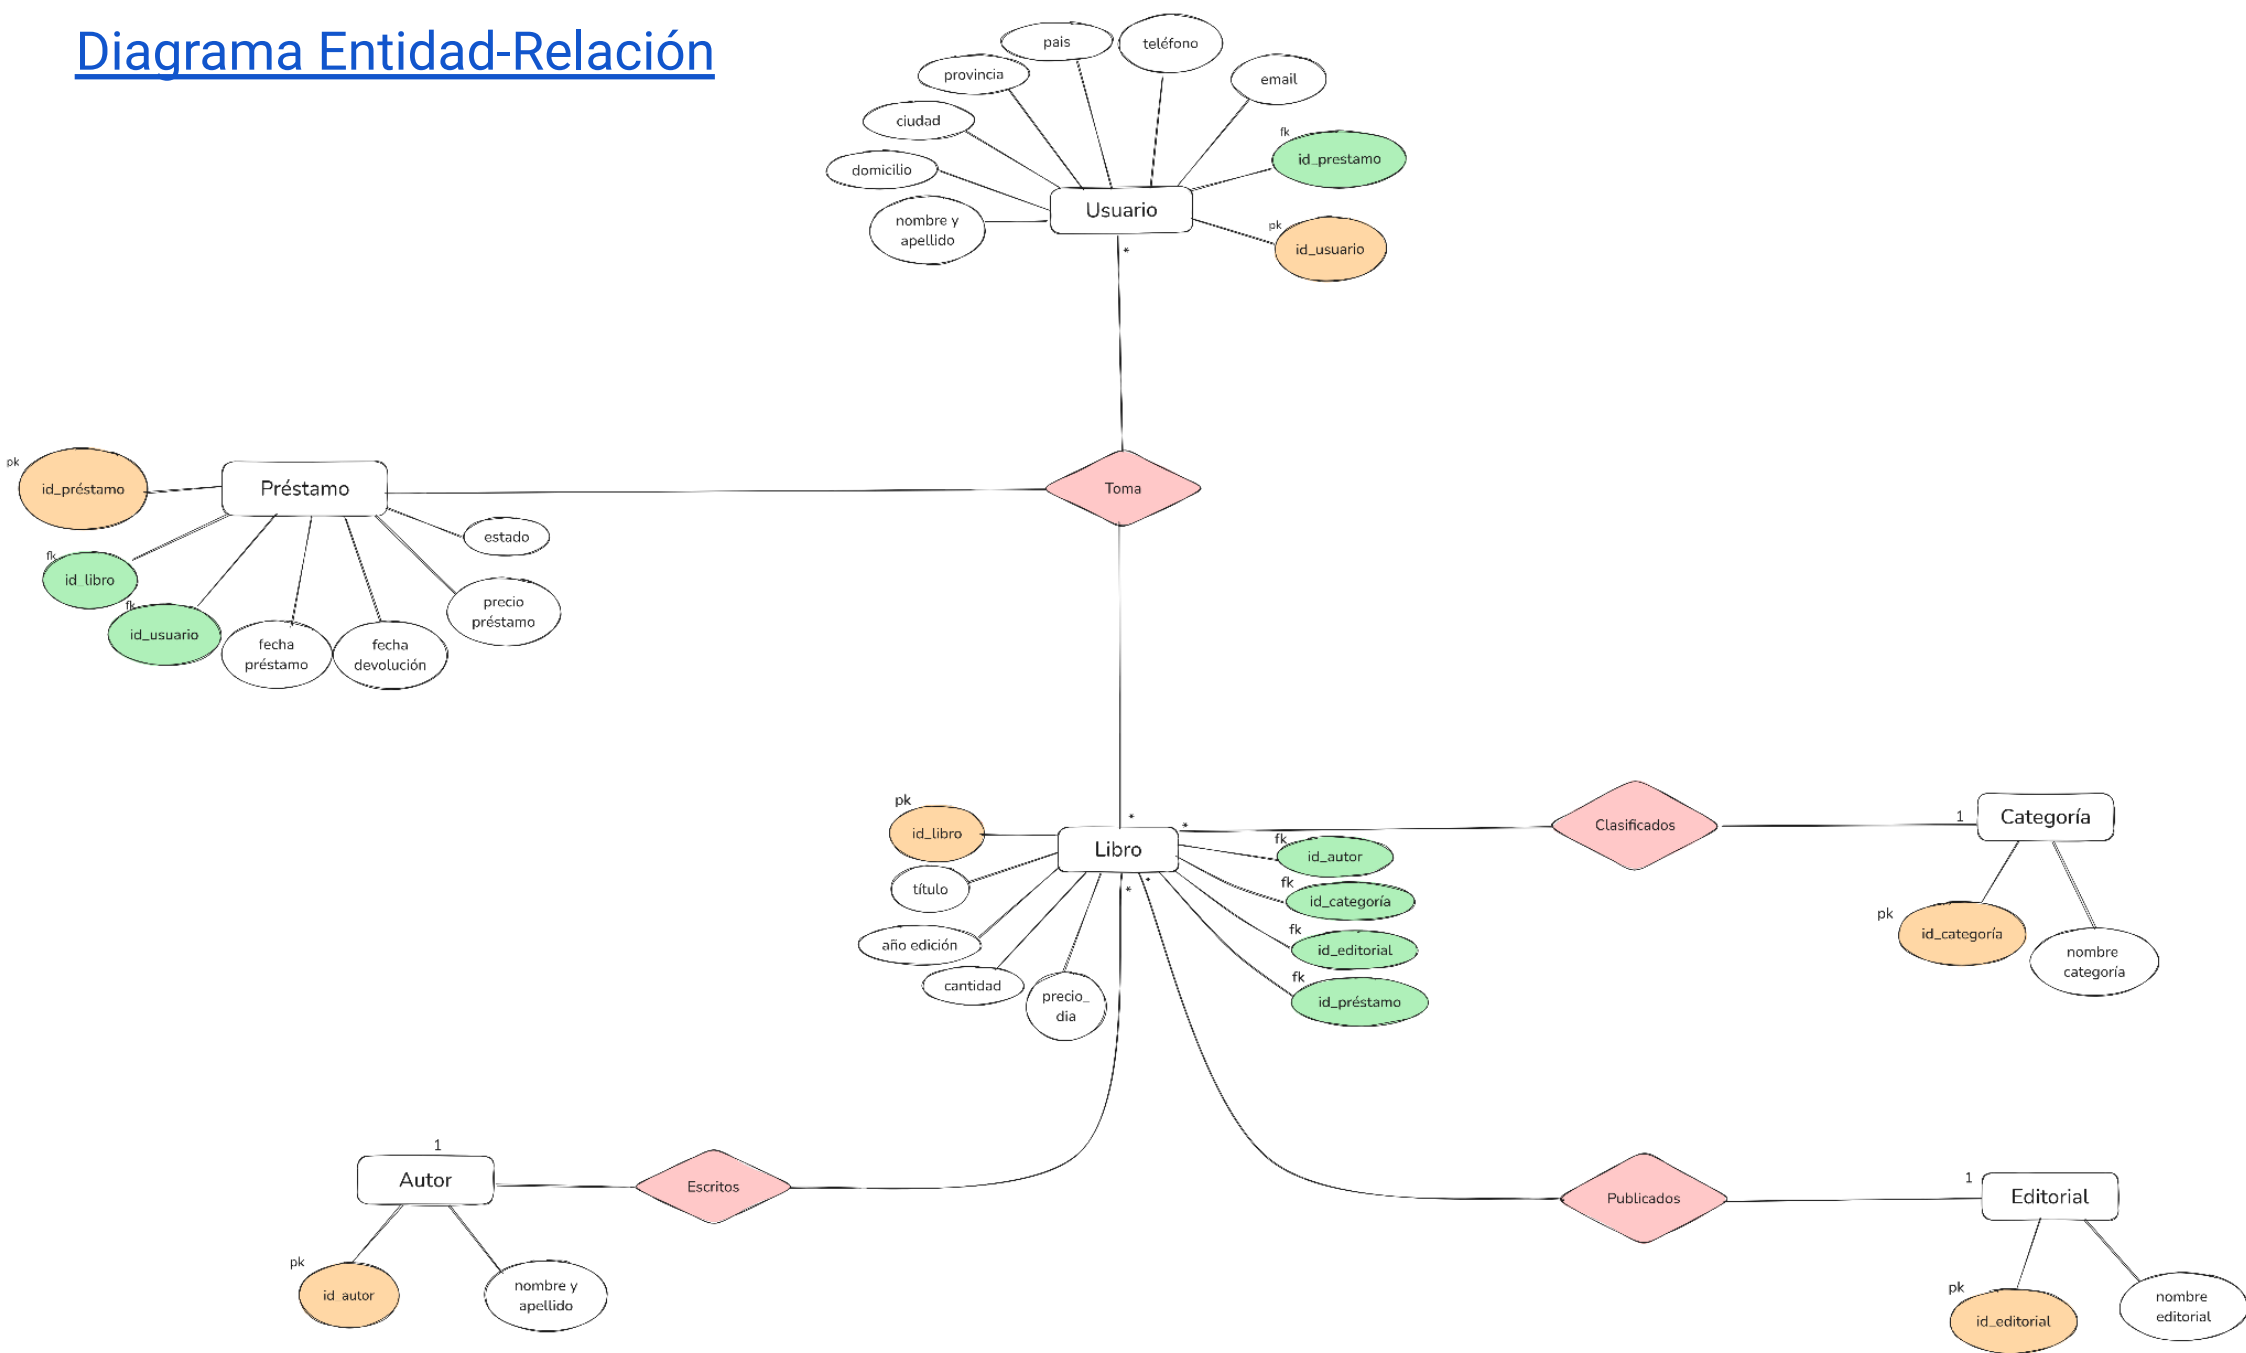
Diagrama Entidad-Relación

pais
teléfono
provincia
email
ciudad
fk
id_prestamo
domicilio
Usuario
pk
id_usuario
nombre y apellido
*

pk
id_préstamo
Préstamo
Toma
estado
fk
id_libro
fk
id_usuario
precio préstamo
fecha préstamo
fecha devolución

pk
id_libro
*
*
Libro
Clasificados
1
Categoría
fk
id_autor
título
fk
id_categoría
pk
id_categoría
nombre categoría
año edición
fk
id_editorial
cantidad
precio_ dia
fk
id_préstamo
*
*

1
Autor
Escritos
Publicados
1
Editorial
pk
id_autor
nombre y apellido
pk
id_editorial
nombre editorial